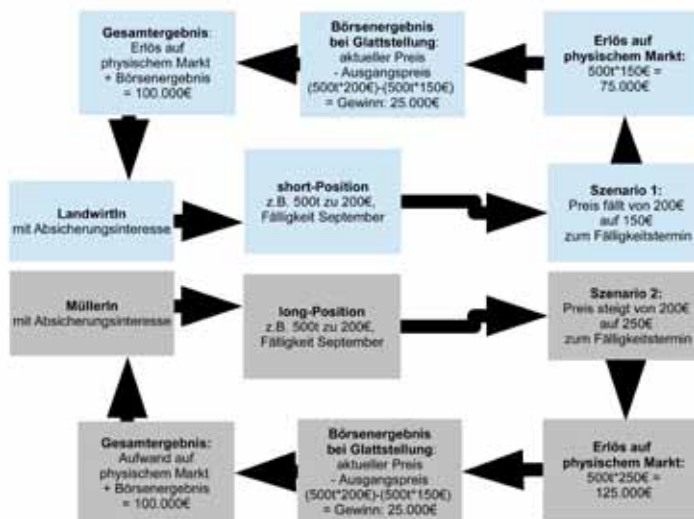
Gesamtergebnis:
Erlös auf physischem Markt + Börsenergebnis = 100.000€

Börsenergebnis bei Glattstellung:
aktueller Preis - Ausgangspreis (500t*200€)-(500t*150€) = Gewinn: 25.000€

Erlös auf physischem Markt:
500t*150€ = 75.000€

LandwirtIn
mit Absicherungsinteresse

short-Position
z.B. 500t zu 200€, Fälligkeit September

Szenario 1:
Preis fällt von 200€ auf 150€ zum Fälligkeitstermin

MüllerIn
mit Absicherungsinteresse

long-Position
z.B. 500t zu 200€, Fälligkeit September

Szenario 2:
Preis steigt von 200€ auf 250€ zum Fälligkeitstermin

Gesamtergebnis:
Aufwand auf physischem Markt + Börsenergebnis = 100.000€

Börsenergebnis bei Glattstellung:
aktueller Preis - Ausgangspreis (500t*200€)-(500t*150€) = Gewinn: 25.000€

Erlös auf physischem Markt:
500t*250€ = 125.000€